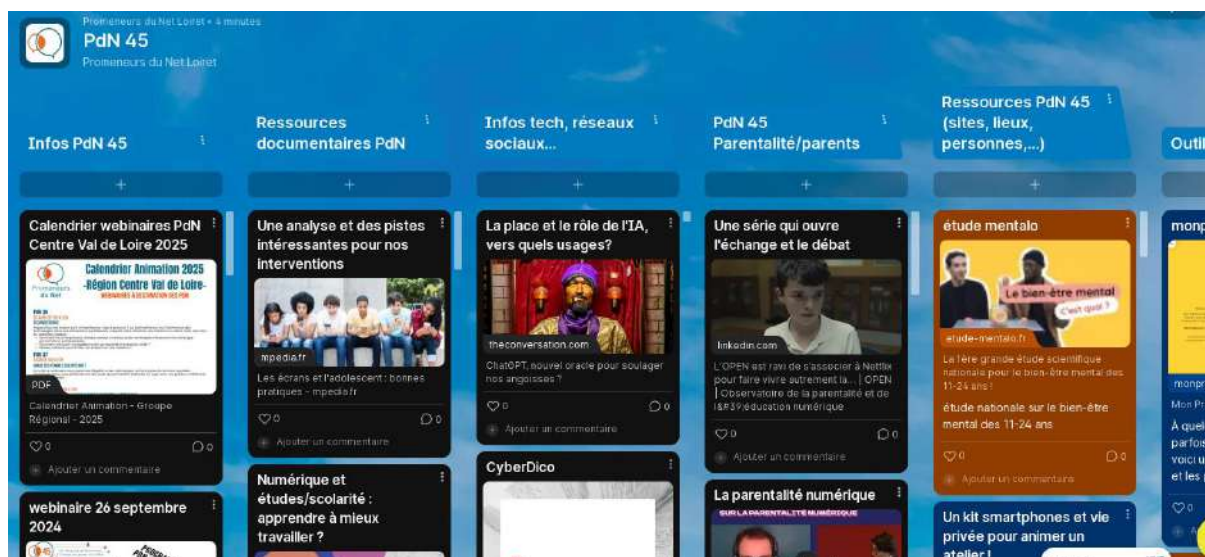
Promeneurs du Net Loiret • 4 minutes
PdN 45
Promeneurs du Net Loiret

Infos PdN 45

+

Calendrier webinaires PdN Centre Val de Loire 2025

Calendrier Animation 2025 -Région Centre Val de Loire-

PDF

Calendrier Animation - Groupe Régional - 2025

♡0 ◯0

Ajouter un commentaire

webinaire 26 septembre 2024

Ressources documentaires PdN

+

Une analyse et des pistes intéressantes pour nos interventions

mpedia.fr

Les écrans et l'adolescent : bonnes pratiques - mpedia.fr

♡0 ◯0

Ajouter un commentaire

Numérique et études/scolarité : apprendre à mieux travailler ?

Infos tech, réseaux sociaux...

+

La place et le rôle de l'IA, vers quels usages?

theconversation.com

ChatGPT, nouvel oracle pour soulager nos angoisses ?

♡0 ◯0

Ajouter un commentaire

CyberDico

PdN 45 Parentalité/parents

+

Une série qui ouvre l'échange et le débat

linkedin.com

L'OPEN est ravi de s'associer à Netflix pour faire vivre autrement la... | OPEN Observatoire de la parentalité et de l&#39;éducation numérique

♡0 ◯0

Ajouter un commentaire

La parentalité numérique

SUR LA PARENTALITÉ NUMÉRIQUE

Ressources PdN 45 (sites, lieux, personnes,...)

+

étude mentalo

Le bien-être mental c'est quoi ?

etude-mentalo.fr

La 1ère grande étude scientifique nationale pour le bien-être mental des 11-24 ans !

étude nationale sur le bien-être mental des 11-24 ans

♡0 ◯0

Ajouter un commentaire

Un kit smartphones et vie privée pour animer un atelier !

Outil

+

monp

monpr
Mon Pr
À quel
parfois
voici u
et les

♡0